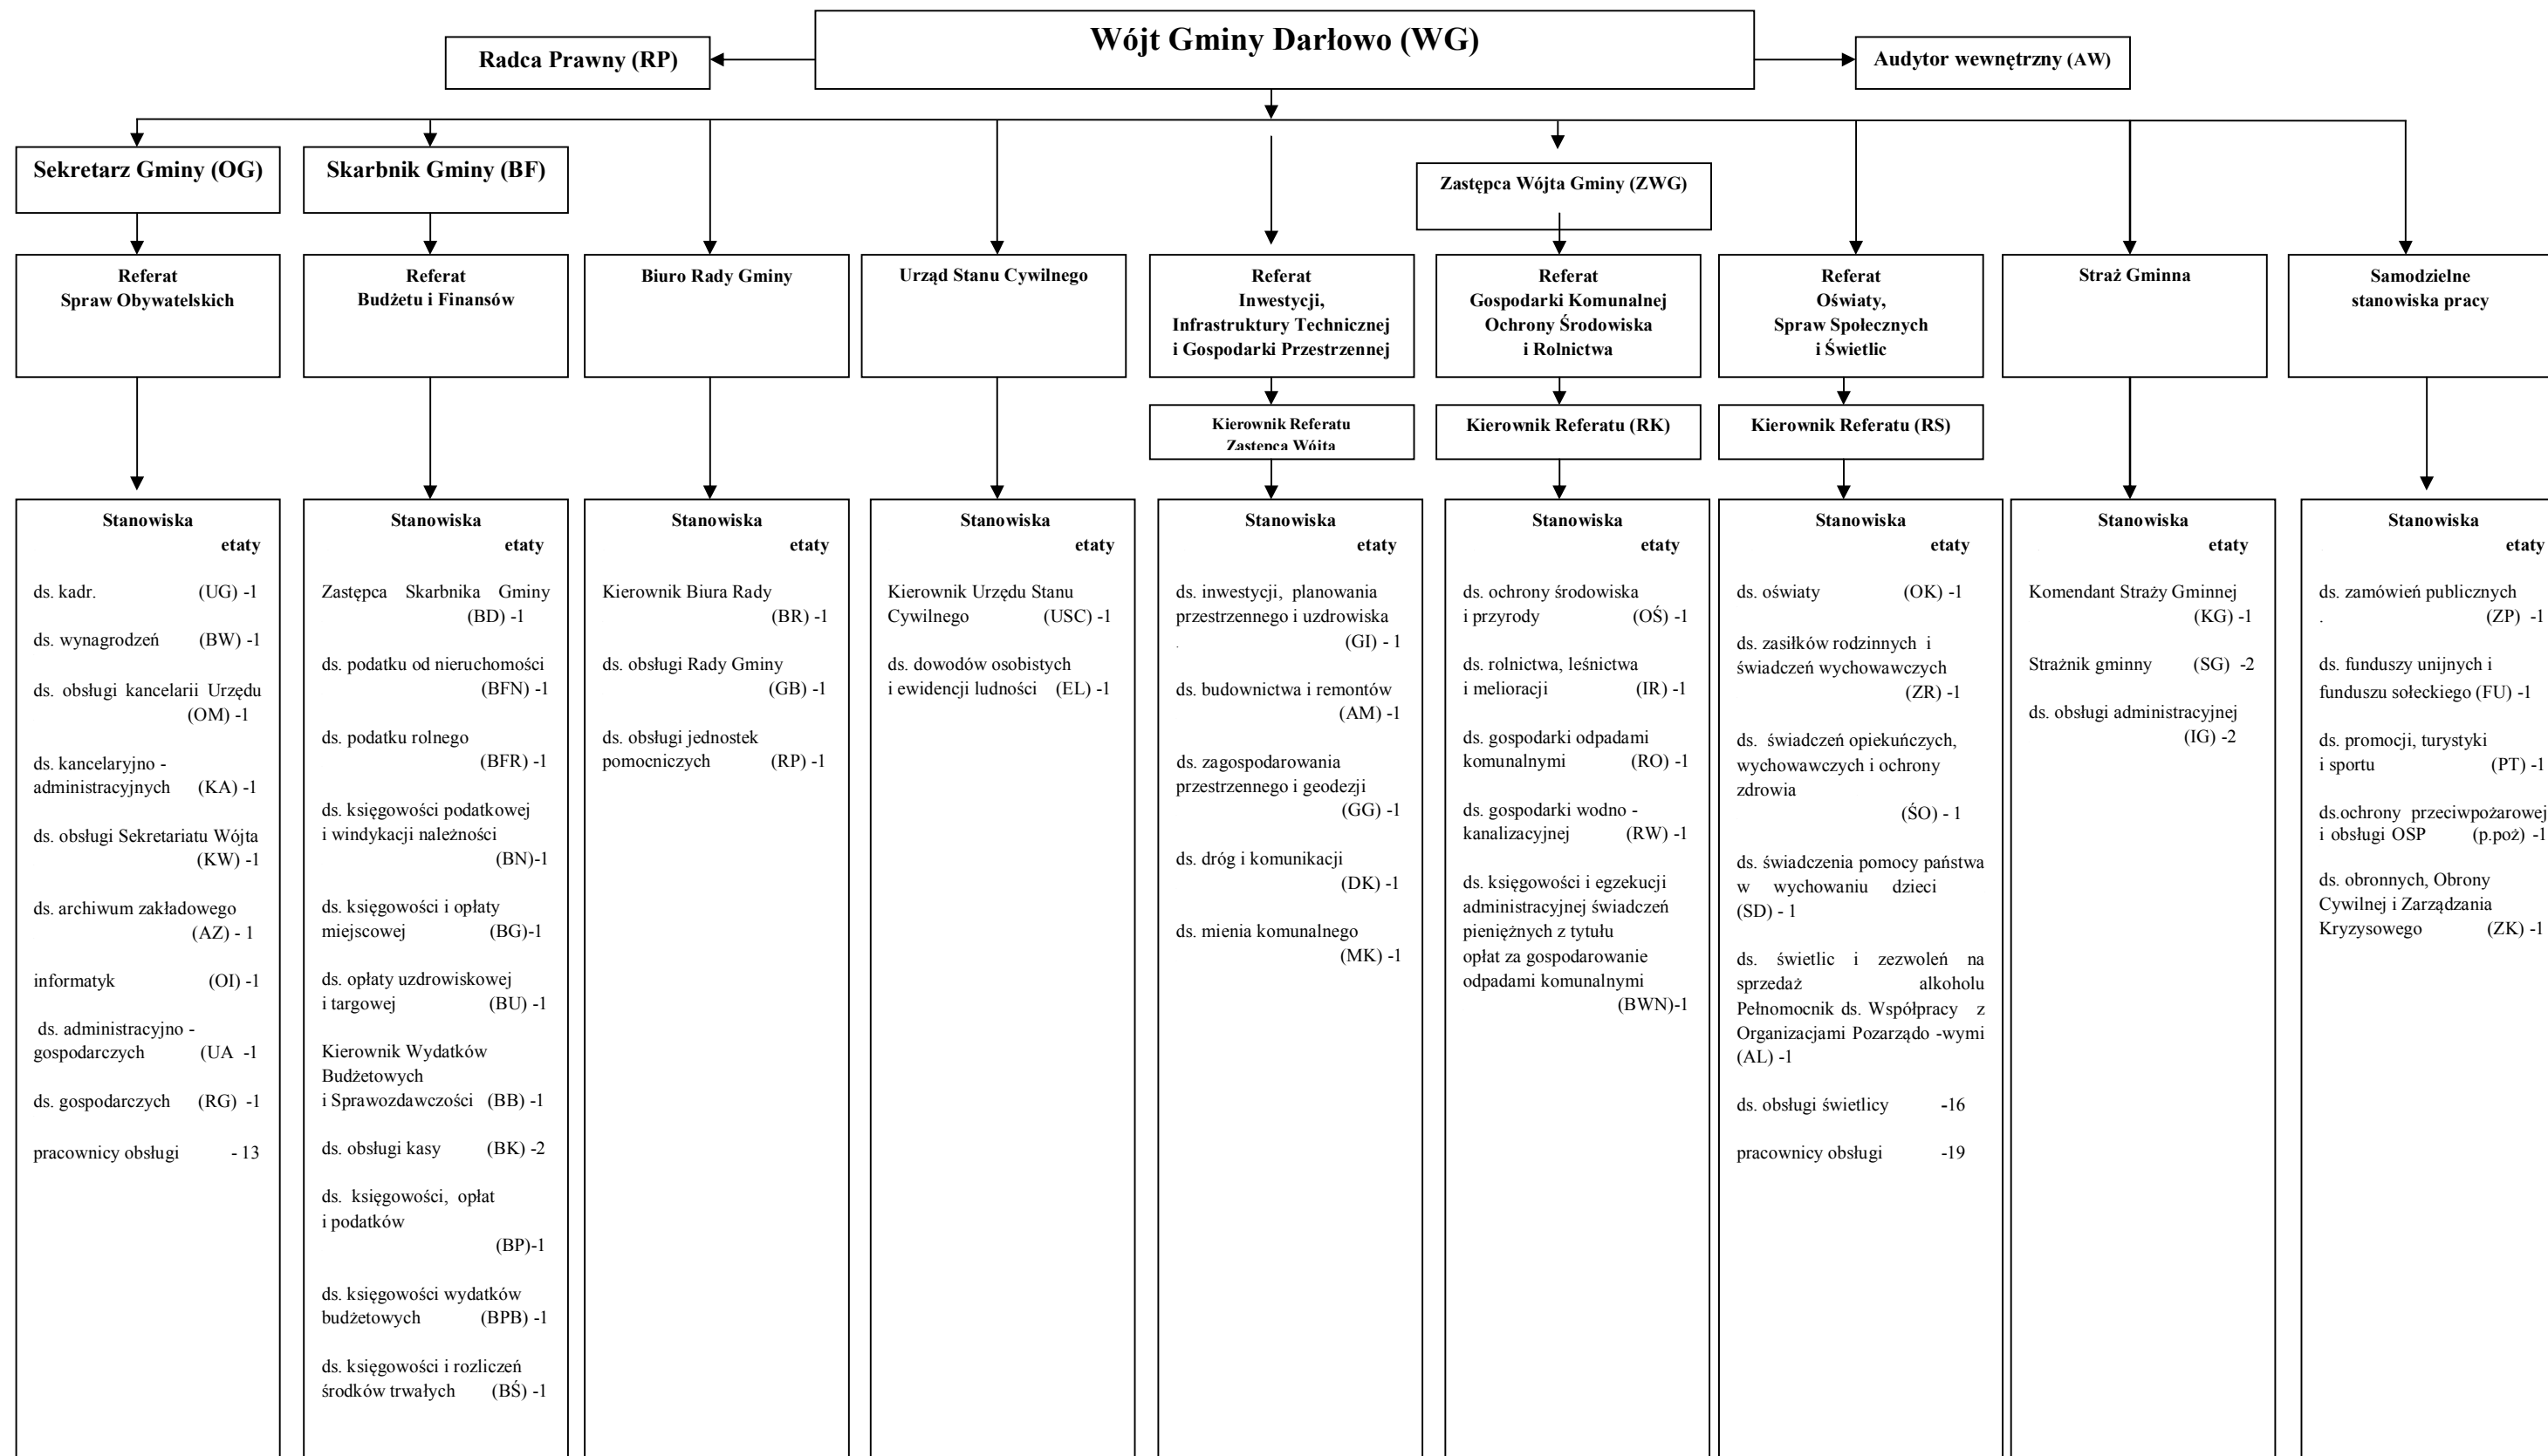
Wójt Gminy Darłowo (WG)

Radca Prawny (RP)

Audytor wewnętrzny (AW)

Sekretarz Gminy (OG)

Skarbnik Gminy (BF)

Zastępca Wójta Gminy (ZWG)

Referat Spraw Obywatelskich

Referat Budżetu i Finansów

Biuro Rady Gminy

Urząd Stanu Cywilnego

Referat Inwestycji, Infrastruktury Technicznej i Gospodarki Przestrzennej

Referat Gospodarki Komunalnej Ochrony Środowiska i Rolnictwa

Referat Oświaty, Spraw Społecznych i Świetlic

Straż Gminna

Samodzielne stanowiska pracy

Kierownik Referatu Zastepca Wójta

Kierownik Referatu (RK)

Kierownik Referatu (RS)

Stanowiska etaty

ds. kadr. (UG) -1
ds. wynagrodzeń (BW) -1
ds. obsługi kancelarii Urzędu (OM) -1
ds. kancelaryjno - administracyjnych (KA) -1
ds. obsługi Sekretariatu Wójta (KW) -1
ds. archiwum zakładowego (AZ) - 1
informatyk (OI) -1
ds. administracyjno - gospodarczych (UA -1
ds. gospodarczych (RG) -1
pracownicy obsługi - 13

Stanowiska etaty

Zastępca Skarbnika Gminy (BD) -1
ds. podatku od nieruchomości (BFN) -1
ds. podatku rolnego (BFR) -1
ds. księgowości podatkowej i windykacji należności (BN)-1
ds. księgowości i opłaty miejscowej (BG)-1
ds. opłaty uzdrowiskowej i targowej (BU) -1
Kierownik Wydatków Budżetowych i Sprawozdawczości (BB) -1
ds. obsługi kasy (BK) -2
ds. księgowości, opłat i podatków (BP)-1
ds. księgowości wydatków budżetowych (BPB) -1
ds. księgowości i rozliczeń środków trwałych (BŚ) -1

Stanowiska etaty

Kierownik Biura Rady (BR) -1
ds. obsługi Rady Gminy (GB) -1
ds. obsługi jednostek pomocniczych (RP) -1

Stanowiska etaty

Kierownik Urzędu Stanu Cywilnego (USC) -1
ds. dowodów osobistych i ewidencji ludności (EL) -1

Stanowiska etaty

ds. inwestycji, planowania przestrzennego i uzdrowiska (GI) - 1
ds. budownictwa i remontów (AM) -1
ds. zagospodarowania przestrzennego i geodezji (GG) -1
ds. dróg i komunikacji (DK) -1
ds. mienia komunalnego (MK) -1

Stanowiska etaty

ds. ochrony środowiska i przyrody (OŚ) -1
ds. rolnictwa, leśnictwa i melioracji (IR) -1
ds. gospodarki odpadami komunalnymi (RO) -1
ds. gospodarki wodno - kanalizacyjnej (RW) -1
ds. księgowości i egzekucji administracyjnej świadczeń pieniężnych z tytułu opłat za gospodarowanie odpadami komunalnymi (BWN)-1

Stanowiska etaty

ds. oświaty (OK) -1
ds. zasiłków rodzinnych i świadczeń wychowawczych (ZR) -1
ds. świadczeń opiekuńczych, wychowawczych i ochrony zdrowia (ŚO) - 1
ds. świadczenia pomocy państwa w wychowaniu dzieci (SD) - 1
ds. świetlic i zezwoleń na sprzedaż alkoholu Pełnomocnik ds. Współpracy z Organizacjami Pozarządo -wymi (AL) -1
ds. obsługi świetlicy -16
pracownicy obsługi -19

Stanowiska etaty

Komendant Straży Gminnej (KG) -1
Strażnik gminny (SG) -2
ds. obsługi administracyjnej (IG) -2

Stanowiska etaty

ds. zamówień publicznych . (ZP) -1
ds. funduszy unijnych i funduszu sołeckiego (FU) -1
ds. promocji, turystyki i sportu (PT) -1
ds.ochrony przeciwpożarowej i obsługi OSP (p.poż) -1
ds. obronnych, Obrony Cywilnej i Zarządzania Kryzysowego (ZK) -1